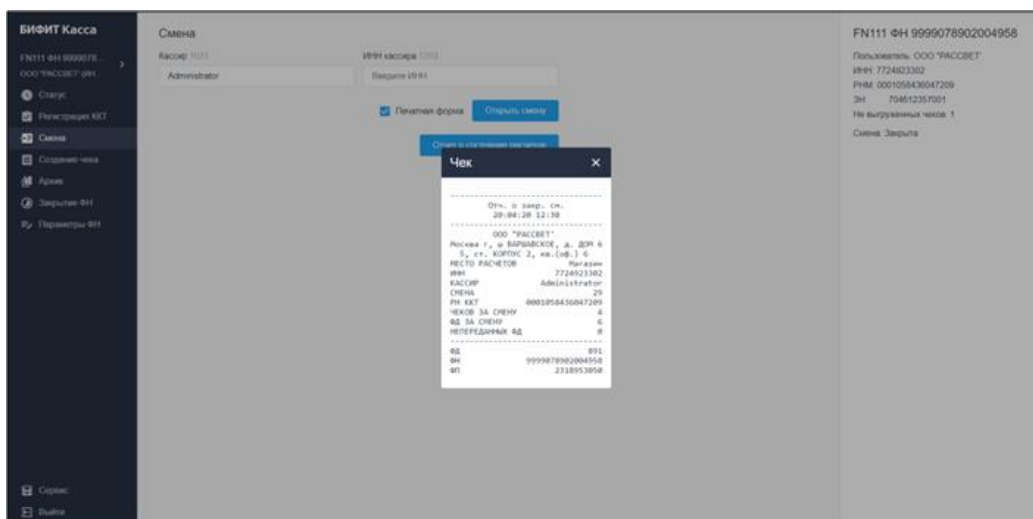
БИФИТ Касса

FN111 ФН 9999078...
ООО "РАССВЕТ" (ИН...

Статус
Регистрация ККТ
Смена
Создание чека
Архив
Закрытие ФН
Параметры ФН

Сервис
Выйти

Смена

Кассир 1021
Administrator

ИНН кассира 1203
Введите ИНН

Печатная форма
Открыть смену

Отчет о состоянии расчетов

Чек ×

Отч. о закр. см.
20.04.20 12:30

ООО "РАССВЕТ"
Москва г, ш ВАРШАВСКОЕ, д. ДОМ 6 5, ст. КОРПУС 2, кв.(оф.) 6

| МЕСТО РАСЧЕТОВ | Магазин |
|---|---|
| ИНН | 7724923302 |
| КАССИР | Administrator |
| СМЕНА | 29 |
| РН ККТ | 0001058436047209 |
| ЧЕКОВ ЗА СМЕНУ | 4 |
| ФД ЗА СМЕНУ | 6 |
| НЕПЕРЕДАННЫХ ФД | 0 |
| ФД | 891 |
| ФН | 9999078902004958 |
| ФП | 2318953050 |

FN111 ФН 9999078902004958

Пользователь: ООО "РАССВЕТ"
ИНН: 7724923302
РНМ: 0001058436047209
ЗН: 704612357001
Не выгруженных чеков: 1

Смена: Закрыта